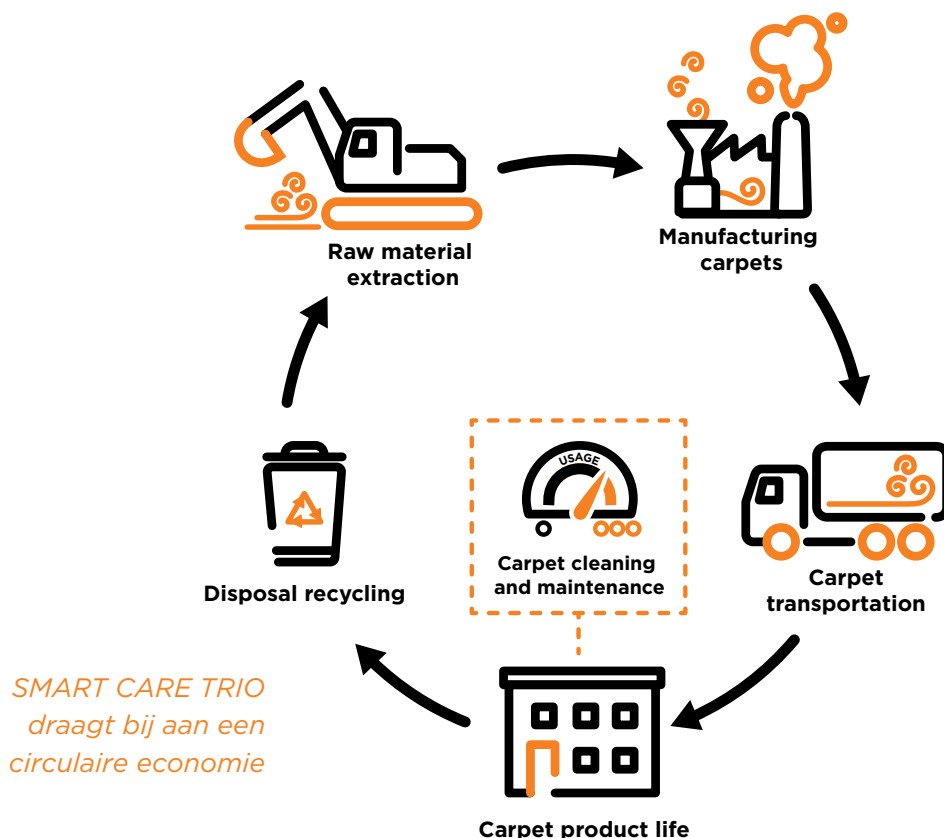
Raw material extraction

Manufacturing carpets

Carpet transportation

USAGE

Carpet cleaning and maintenance

Disposal recycling

Carpet product life

SMART CARE TRIO draagt bij aan een circulaire economie